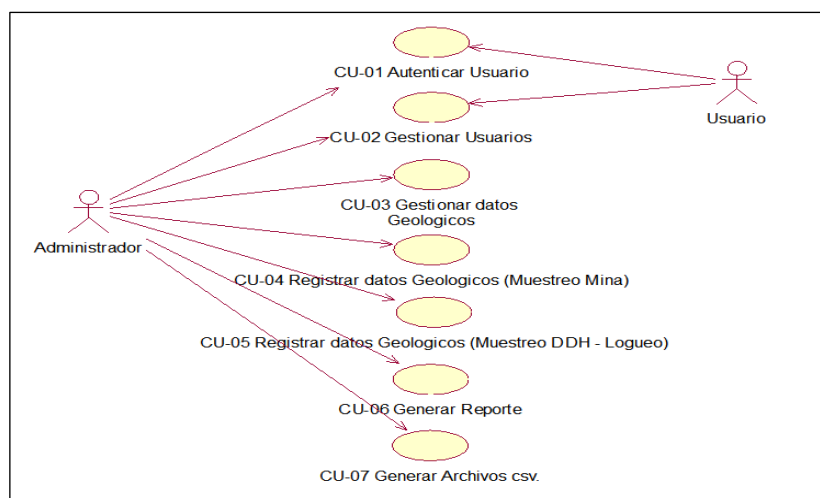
CU-01 Autenticar Usuario

Usuario

CU-02 Gestionar Usuarios

CU-03 Gestionar datos Geologicos

Administrador

CU-04 Registrar datos Geologicos (Muestreo Mina)

CU-05 Registrar datos Geologicos (Muestreo DDH - Logueo)

CU-06 Generar Reporte

CU-07 Generar Archivos csv.